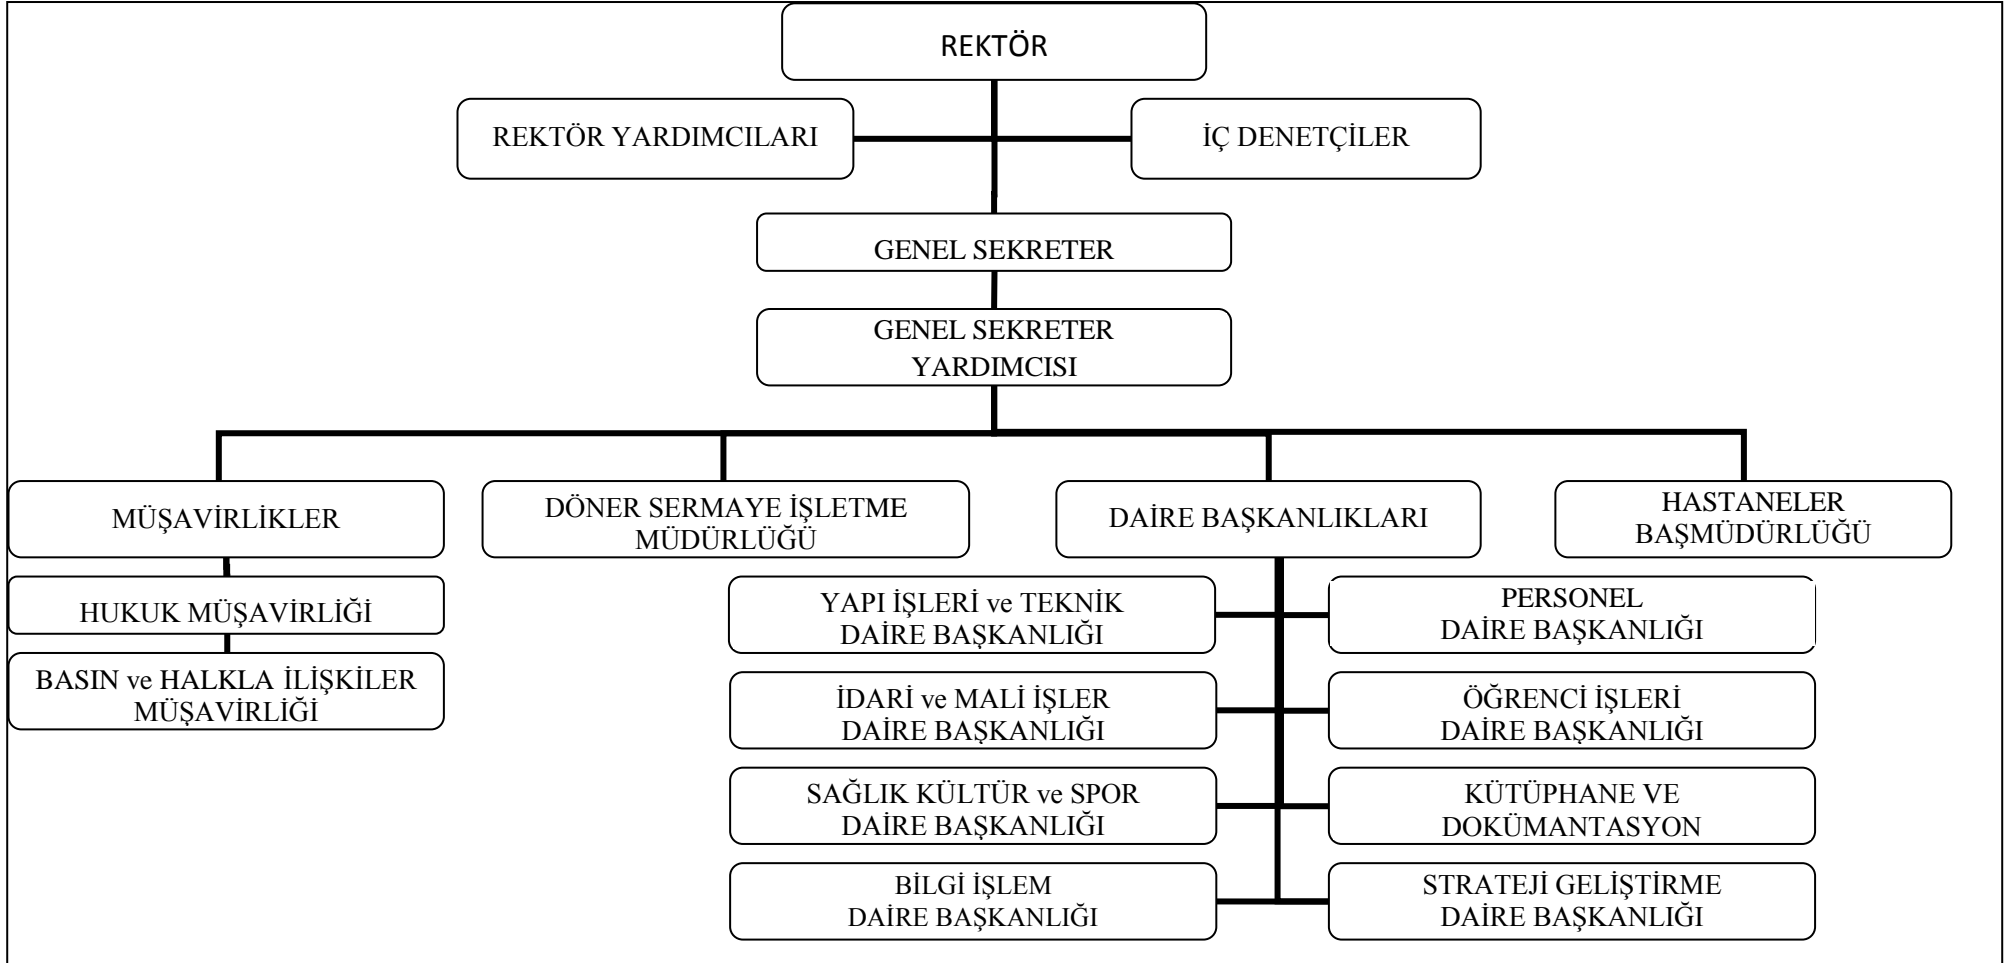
REKTÖR

REKTÖR YARDIMCILARI

İÇ DENETÇİLER

GENEL SEKRETER

GENEL SEKRETER YARDIMCISI

MÜŞAVİRLİKLER

DÖNER SERMAYE İŞLETME MÜDÜRLÜĞÜ

DAİRE BAŞKANLIKLARI

HASTANELER BAŞMÜDÜRLÜĞÜ

HUKUK MÜŞAVİRLİĞİ

BASIN ve HALKLA İLİŞKİLER MÜŞAVİRLİĞİ

YAPI İŞLERİ ve TEKNİK DAİRE BAŞKANLIĞI

PERSONEL DAİRE BAŞKANLIĞI

İDARİ ve MALİ İŞLER DAİRE BAŞKANLIĞI

ÖĞRENCİ İŞLERİ DAİRE BAŞKANLIĞI

SAĞLIK KÜLTÜR ve SPOR DAİRE BAŞKANLIĞI

KÜTÜPHANE VE DOKÜMANTASYON

BİLGİ İŞLEM DAİRE BAŞKANLIĞI

STRATEJİ GELİŞTİRME DAİRE BAŞKANLIĞI